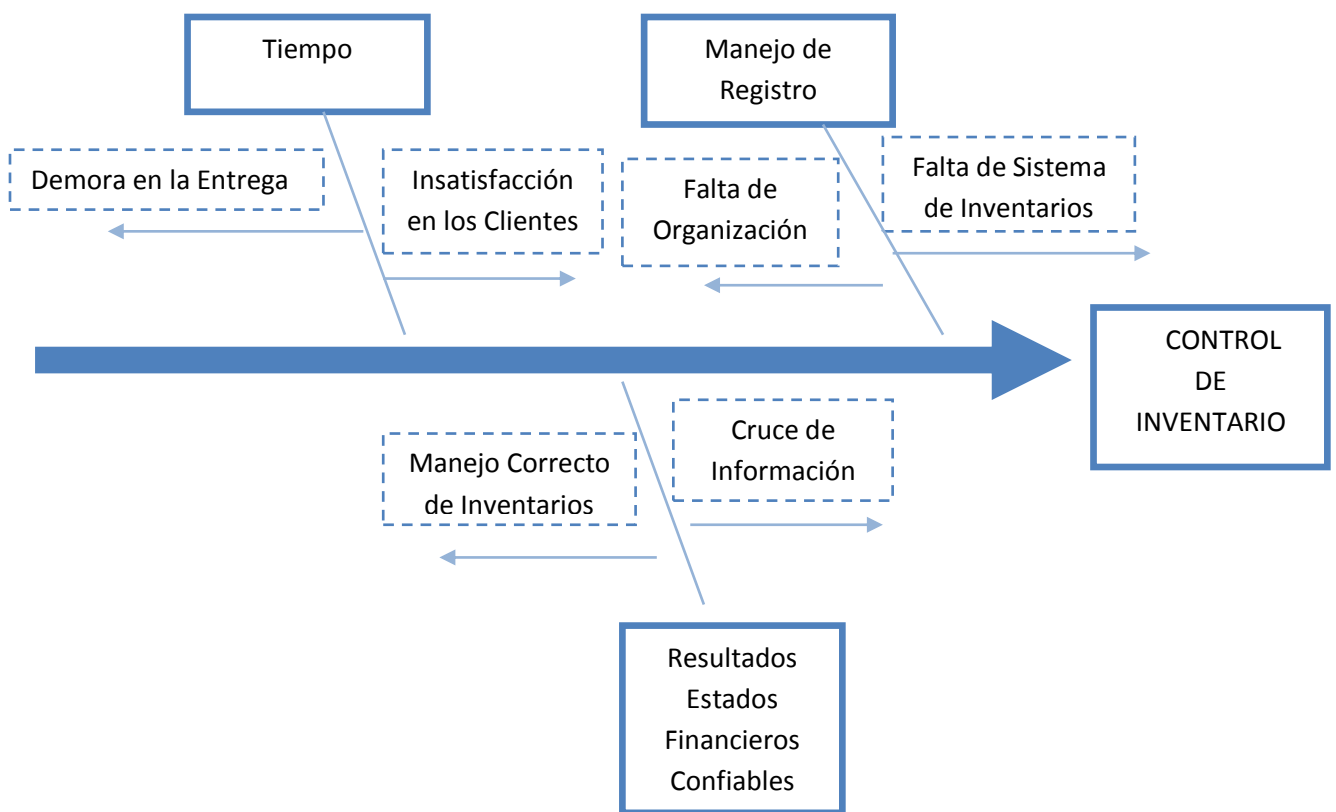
Tiempo

Manejo de Registro

Demora en la Entrega

Insatisfacción en los Clientes

Falta de Organización

Falta de Sistema de Inventarios

CONTROL DE INVENTARIO

Manejo Correcto de Inventarios

Cruce de Información

Resultados Estados Financieros Confiables